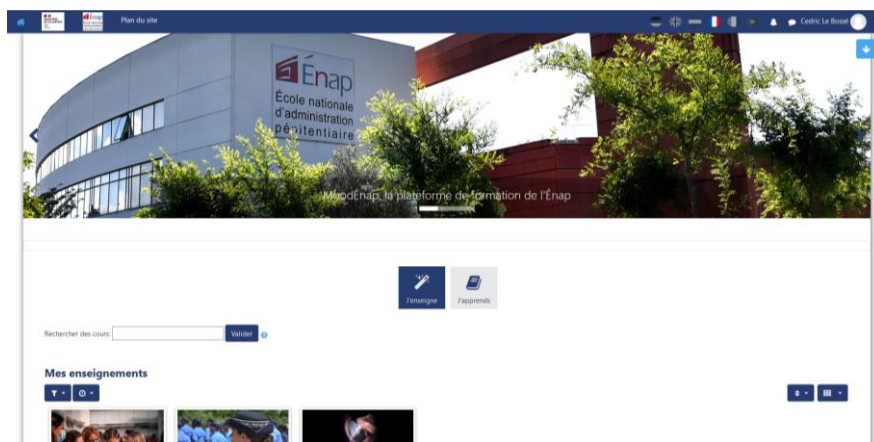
Plan du site

Cedric Le Bossé

Énap
École nationale d'administration pénitentiaire

MoodEnap, la plateforme de formation de l'Énap

J'enseigne
J'apprends

Rechercher des cours: Valider

Mes enseignements